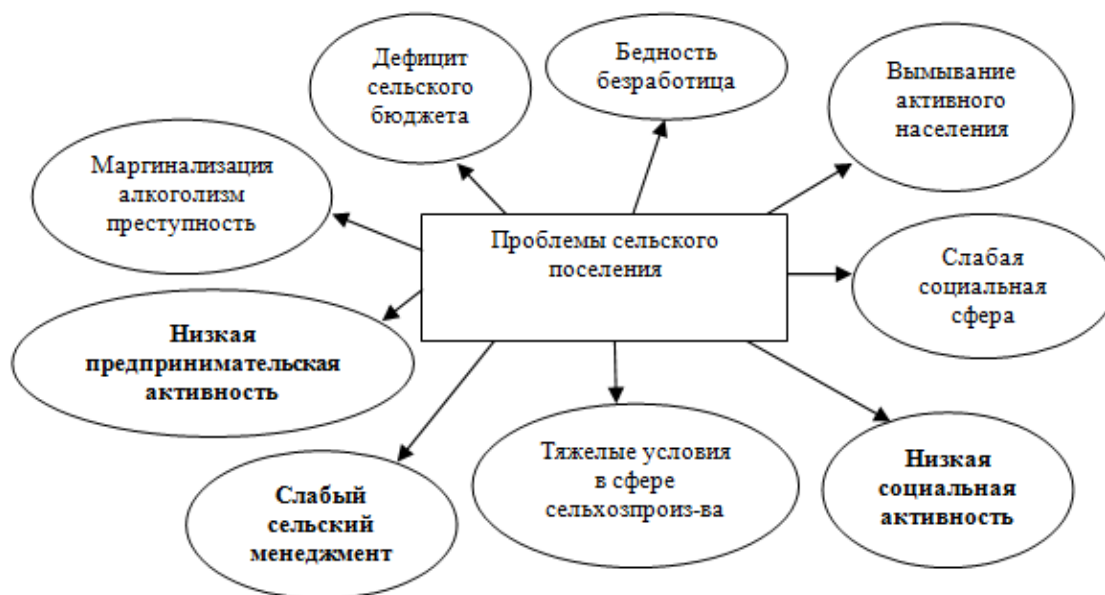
Проблемы сельского поселения

Дефицит сельского бюджета

Бедность безработица

Вымывание активного населения

Маргинализация алкоголизм преступность

Слабая социальная сфера

**Низкая предпринимательская активность**

Тяжелые условия в сфере сельхозпроиз-ва

**Низкая социальная активность**

**Слабый сельский менеджмент**